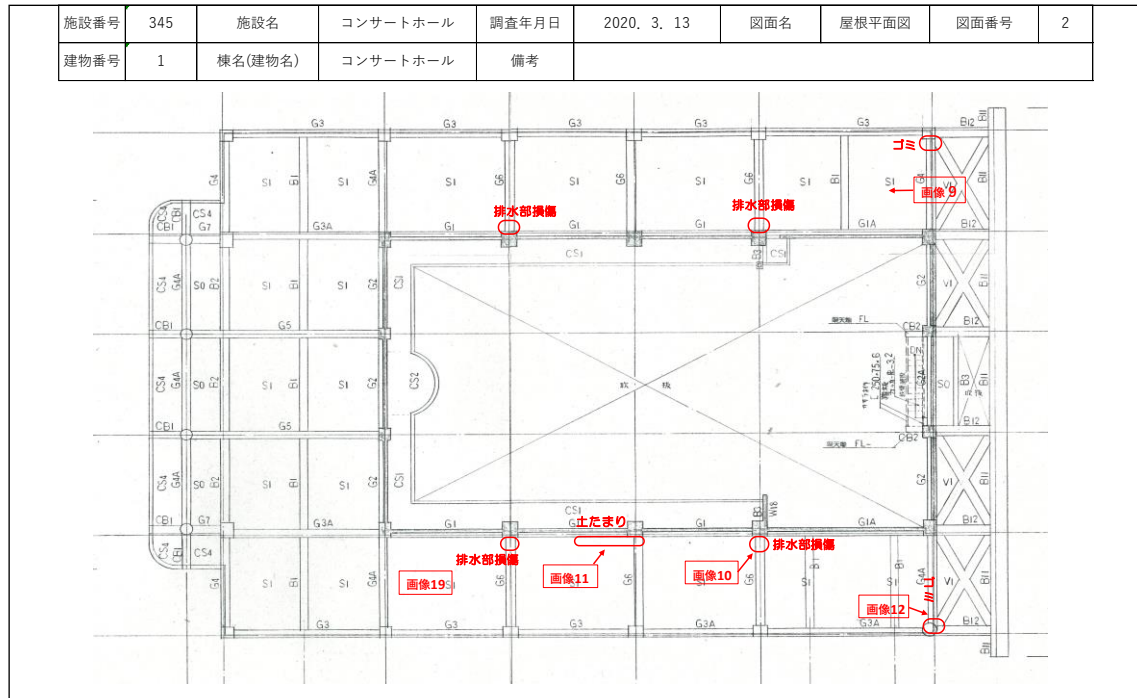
| 施設番号 | 345 | 施設名 | コンサートホール | 調査年月日 | 2020. 3. 13 | 図面名 | 屋根平面図 | 図面番号 | 2 |
|---|---|---|---|---|---|---|---|---|---|
| 建物番号 | 1 | 棟名(建物名) | コンサートホール | 備考 | | | | | |

G3 G3 G3 G3 G3 BI2 BII
ゴミ
G4 S1 B1 S1 G4A S1 G6 S1 G6 S1 B1 S1 画像9
排水部損傷 排水部損傷
CS4 CB1 CS4 G7 G3A G1 G1A BI2
CS1 B3 CS1
CS4 G4A S0 B2 S1 B1 S1 G2 CS1 G2 VI BI2
CB1 G5 FL CB2
CS2
CS4 G4A S0 B2 S1 B1 S1 G2 S0 B3 BII
CB1 G5 FL CB2
CS4 G4A S0 B2 S1 B1 S1 G2 CS1 G2 VI BII
CS1
土たまり
CB1 G7 G3A G1 G1 G1 B3 G1A BI2
排水部損傷 排水部損傷
CS4 CB1 CS4
G4 S1 B1 S1 G4A 画像19 G6 画像11 G6 画像10 G6 S1 B1 G4A VI BII
ゴミ
画像12
G3 G3 G3 G3A G3A BI2